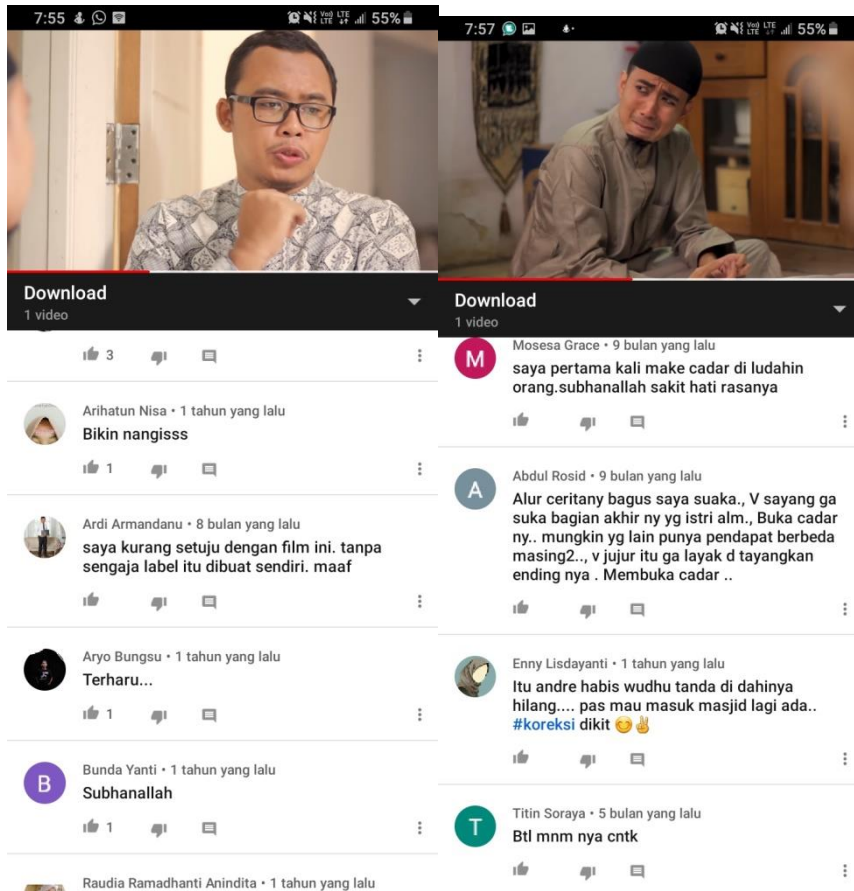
7:55

55%

Download
1 video

3

Arihatun Nisa • 1 tahun yang lalu
Bikin nangisss

1

Ardi Armandanu • 8 bulan yang lalu
saya kurang setuju dengan film ini. tanpa sengaja label itu dibuat sendiri. maaf

Aryo Bungsu • 1 tahun yang lalu
Terharu...

1

B
Bunda Yanti • 1 tahun yang lalu
Subhanallah

1

Raudia Ramadhanti Anindita • 1 tahun yang lalu

7:57

55%

Download
1 video

M
Mosesa Grace • 9 bulan yang lalu
saya pertama kali make cadar di ludahin orang.subhanallah sakit hati rasanya

A
Abdul Rosid • 9 bulan yang lalu
Alur ceritany bagus saya suaka., V sayang ga suka bagian akhir ny yg istri alm., Buka cadar ny.. mungkin yg lain punya pendapat berbeda masing2.., v jujur itu ga layak d tayangkan ending nya . Membuka cadar ..

Enny Lisdayanti • 1 tahun yang lalu
Itu andre habis wudhu tanda di dahinya hilang.... pas mau masuk masjid lagi ada.. #koreksi dikit 😊✌

T
Titin Soraya • 5 bulan yang lalu
Btl mnm nya cntk